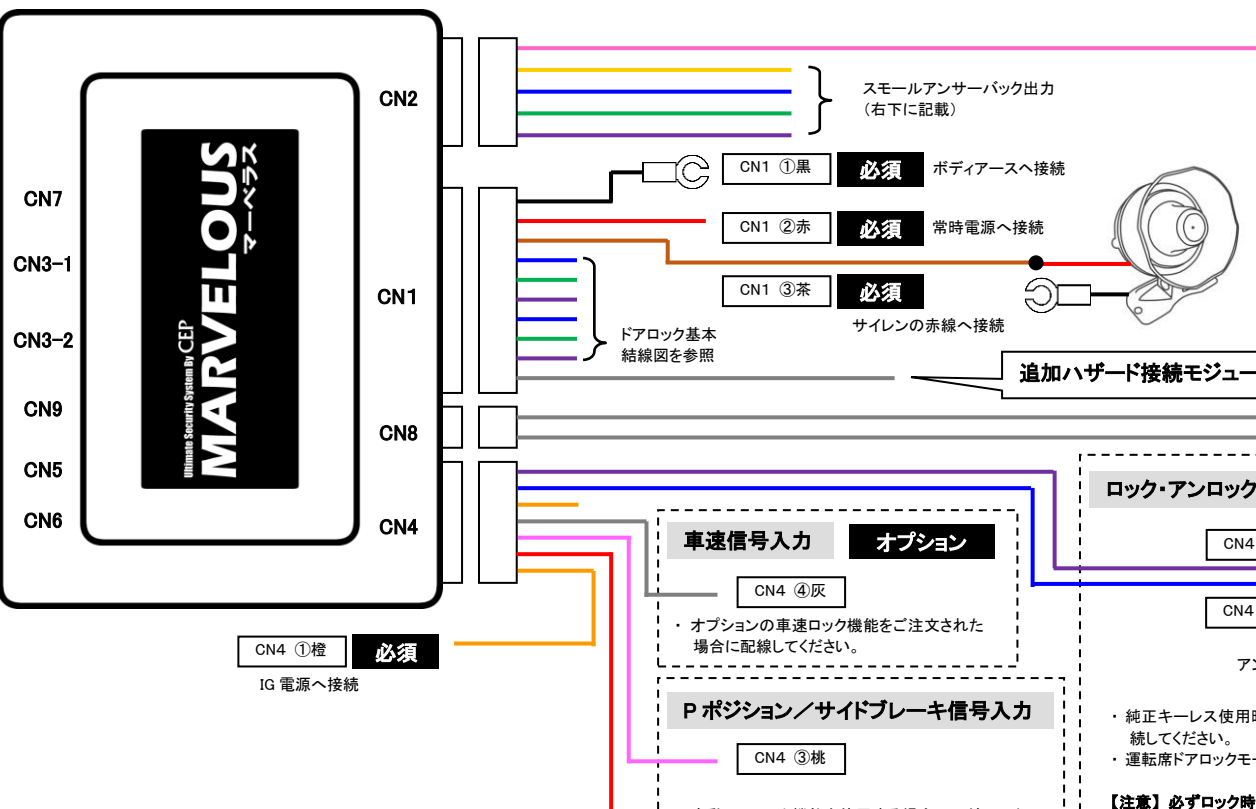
CN7

CN3−1

CN3−2

CN9

CN5

CN6

Ultimate Security System By CEP
MARVELOUS
マーベラス

CN2

CN1

CN8

CN4

スモールアンサーバック出力
（右下に記載）

CN1 ①黒
必須
ボディアースへ接続

CN1 ②赤
必須
常時電源へ接続

CN1 ③茶
必須
サイレンの赤線へ接続

ドアロック基本
結線図を参照

追加ハザード接続モジュー

ロック・アンロック

CN4

CN4

アン

・ 純正キーレス使用時
続してください。
・ 運転席ドアロックモー

【注意】 必ずロック時

車速信号入力
オプション

CN4 ④灰

・ オプションの車速ロック機能をご注文された
場合に配線してください。

CN4 ①橙
必須
IG 電源へ接続

P ポジション／サイドブレーキ信号入力

CN4 ③桃